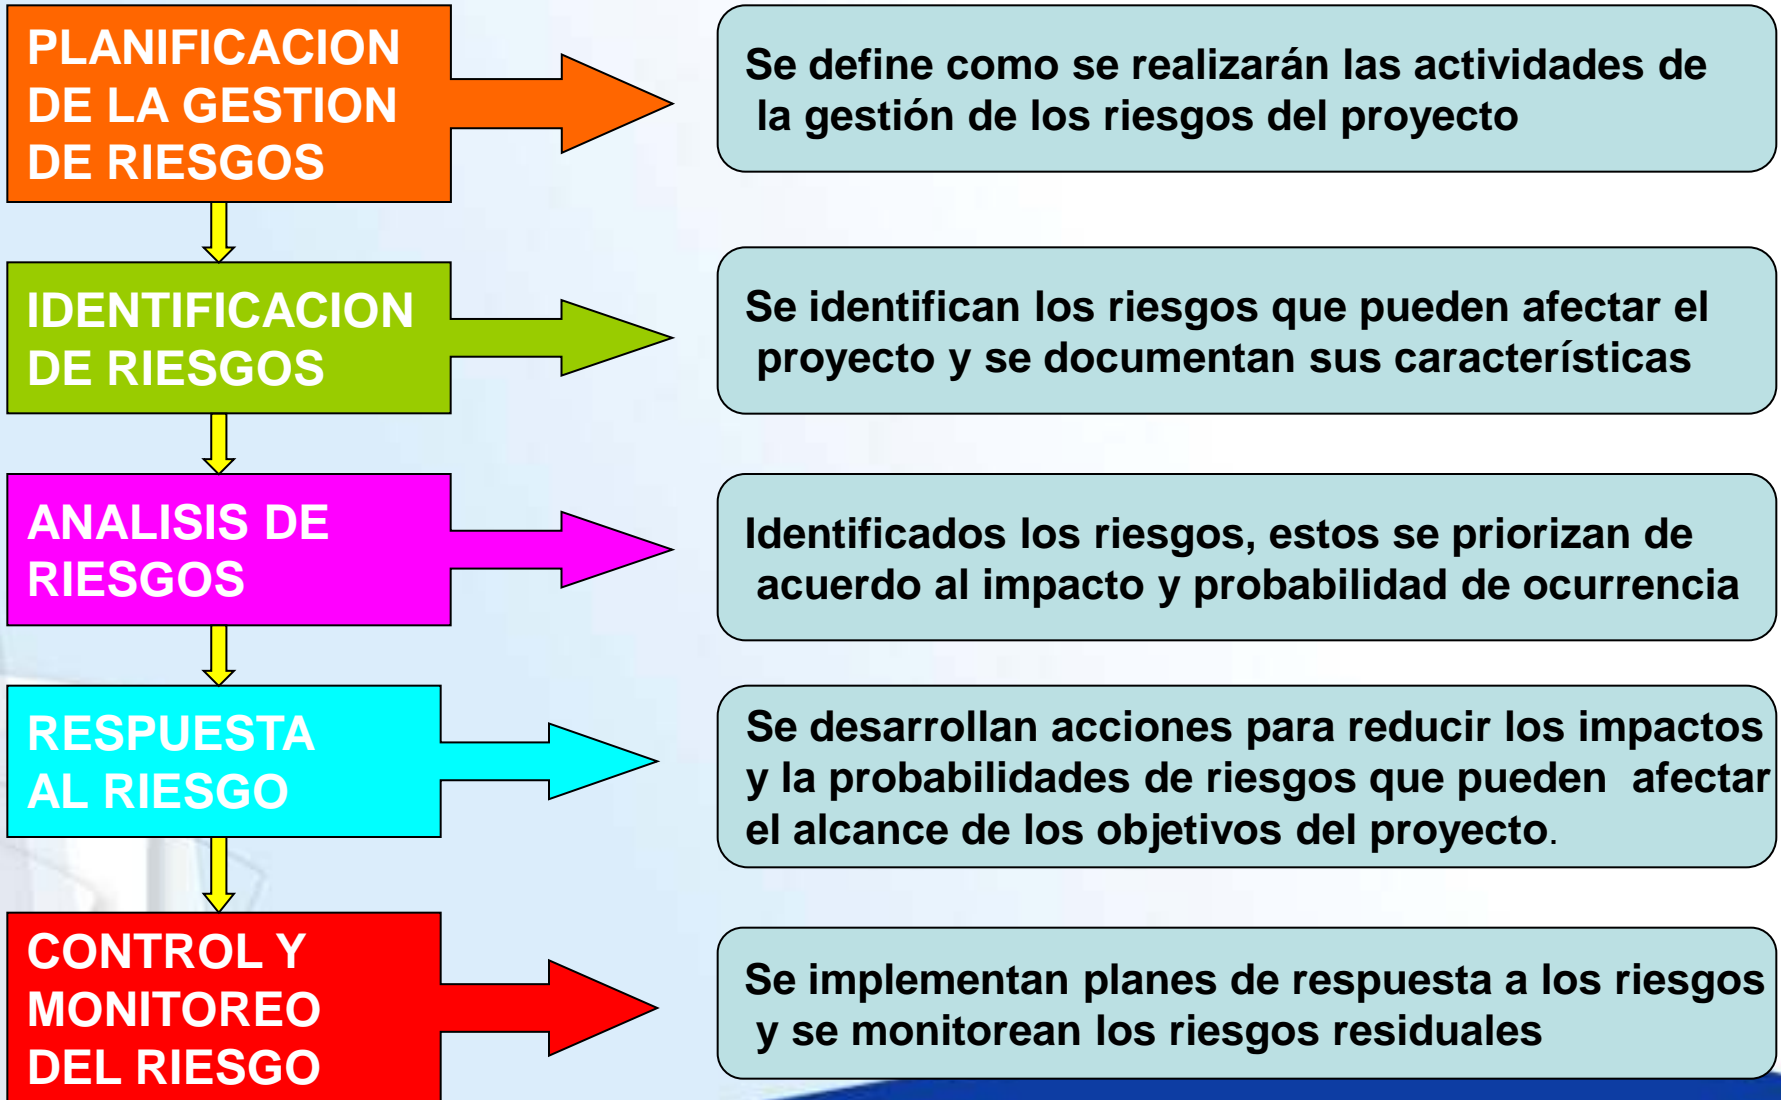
PLANIFICACION DE LA GESTION DE RIESGOS

Se define como se realizarán las actividades de la gestión de los riesgos del proyecto

IDENTIFICACION DE RIESGOS

Se identifican los riesgos que pueden afectar el proyecto y se documentan sus características

ANALISIS DE RIESGOS

Identificados los riesgos, estos se priorizan de acuerdo al impacto y probabilidad de ocurrencia

RESPUESTA AL RIESGO

Se desarrollan acciones para reducir los impactos y la probabilidades de riesgos que pueden afectar el alcance de los objetivos del proyecto.

CONTROL Y MONITOREO DEL RIESGO

Se implementan planes de respuesta a los riesgos y se monitorean los riesgos residuales